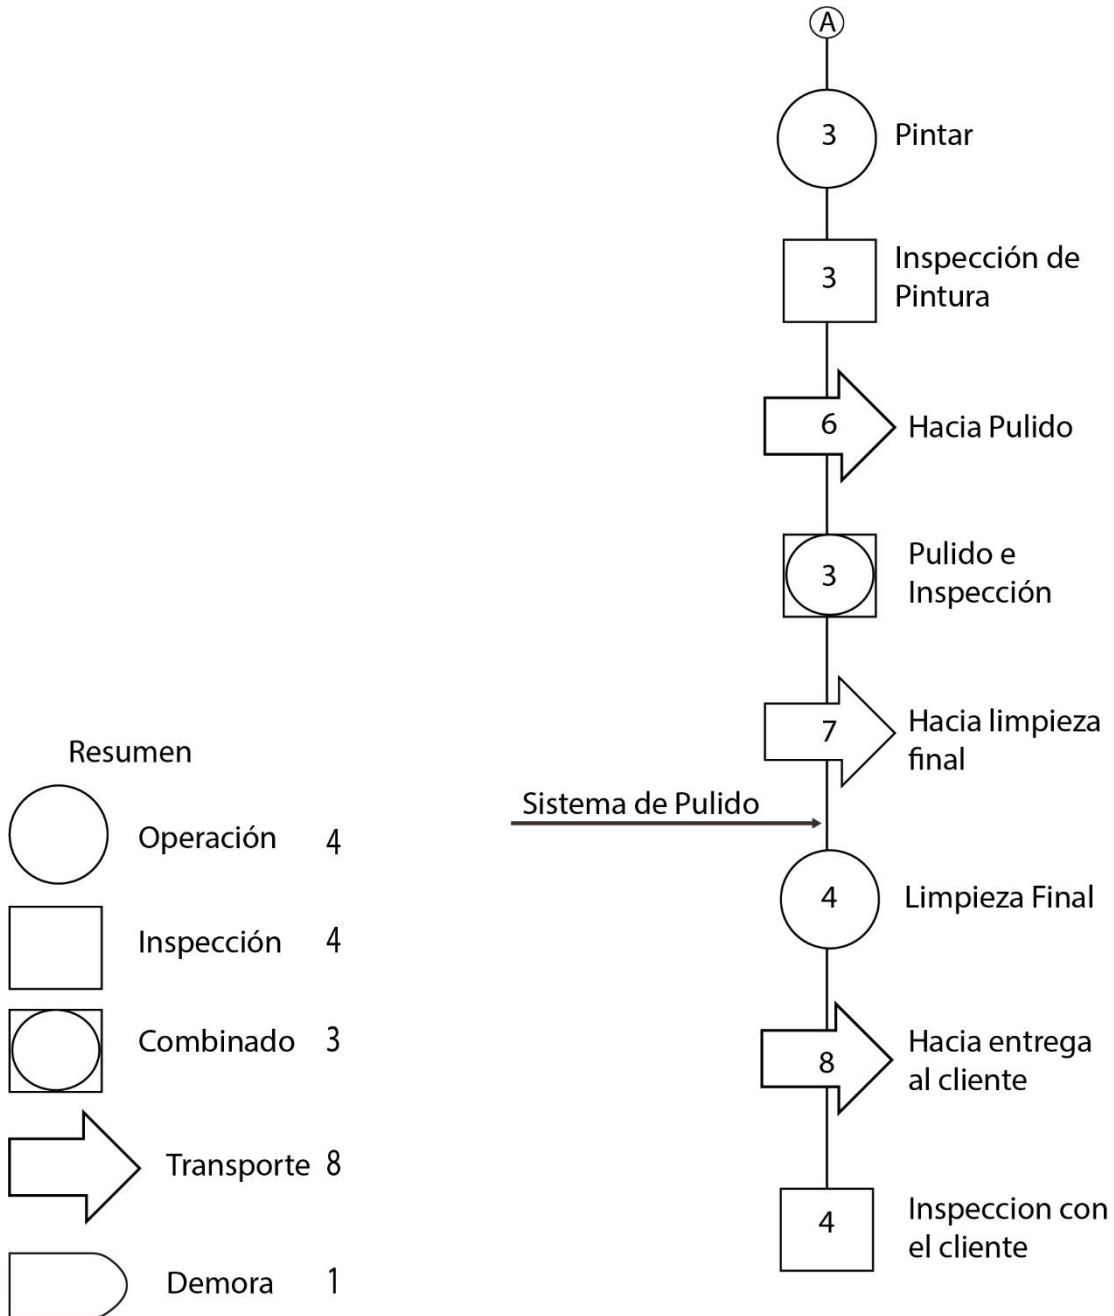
A

3 Pintar

3 Inspección de Pintura

6 Hacia Pulido

3 Pulido e Inspección

7 Hacia limpieza final

Sistema de Pulido

4 Limpieza Final

8 Hacia entrega al cliente

4 Inspeccion con el cliente

Resumen

Operación 4

Inspección 4

Combinado 3

Transporte 8

Demora 1